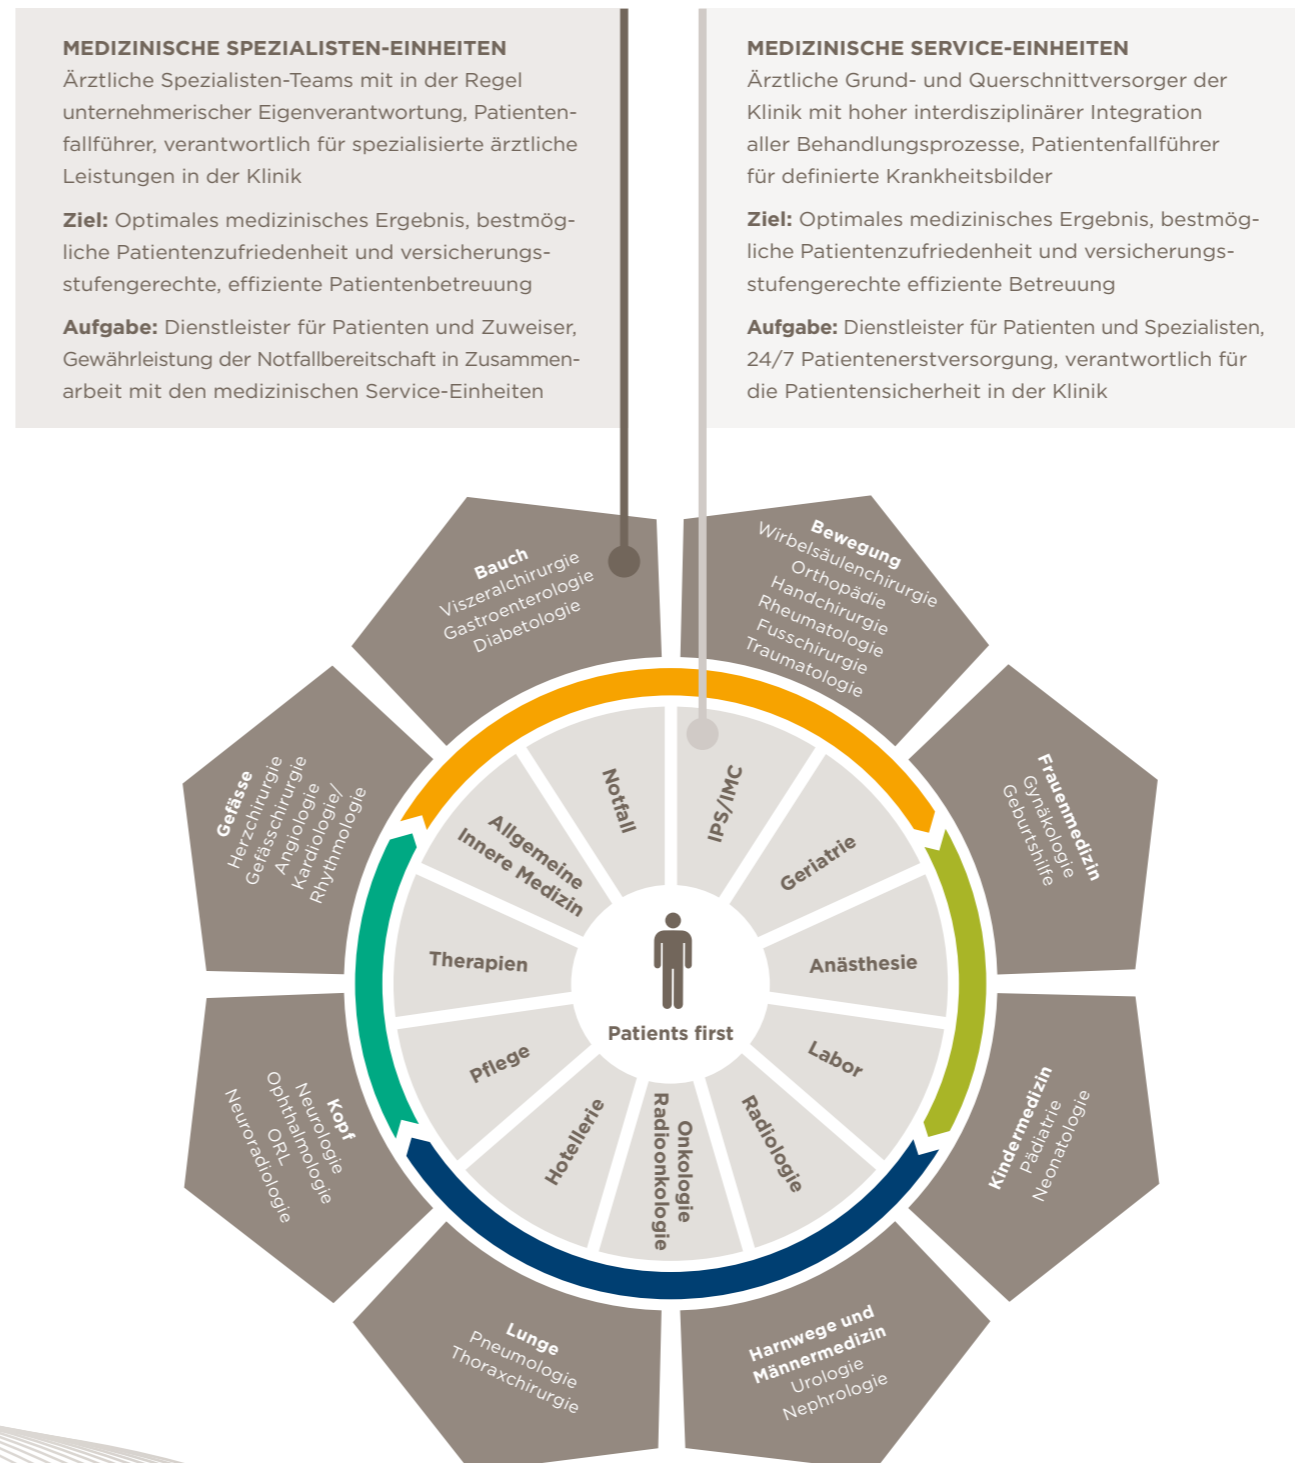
MEDIZINISCHE SPEZIALISTEN-EINHEITEN
Ärztliche Spezialisten-Teams mit in der Regel unternehmerischer Eigenverantwortung, Patientenfallführer, verantwortlich für spezialisierte ärztliche Leistungen in der Klinik

**Ziel:** Optimales medizinisches Ergebnis, bestmögliche Patientenzufriedenheit und versicherungsstufengerechte, effiziente Patientenbetreuung

**Aufgabe:** Dienstleister für Patienten und Zuweiser, Gewährleistung der Notfallbereitschaft in Zusammenarbeit mit den medizinischen Service-Einheiten

MEDIZINISCHE SERVICE-EINHEITEN
Ärztliche Grund- und Querschnittversorger der Klinik mit hoher interdisziplinärer Integration aller Behandlungsprozesse, Patientenfallführer für definierte Krankheitsbilder

**Ziel:** Optimales medizinisches Ergebnis, bestmögliche Patientenzufriedenheit und versicherungsstufengerechte effiziente Betreuung

**Aufgabe:** Dienstleister für Patienten und Spezialisten, 24/7 Patientenerstversorgung, verantwortlich für die Patientensicherheit in der Klinik

Bauch
Viszeralchirurgie
Gastroenterologie
Diabetologie

Bewegung
Wirbelsäulenchirurgie
Orthopädie
Handchirurgie
Rheumatologie
Fusschirurgie
Traumatologie

Frauenmedizin
Gynäkologie
Geburtshilfe

Kindermedizin
Pädiatrie
Neonatologie

Harnwege und Männermedizin
Urologie
Nephrologie

Lunge
Pneumologie
Thoraxchirurgie

Kopf
Neurologie
Ophthalmologie
ORL
Neuroradiologie

Gefässe
Herzchirurgie
Gefässchirurgie
Angiologie
Kardiologie/
Rhythmologie

Notfall
IPS/IMC
Geriatrie
Anästhesie
Labor
Radiologie
Onkologie
Radioonkologie
Hotellerie
Pflege
Therapien
Allgemeine Innere Medizin

Patients first